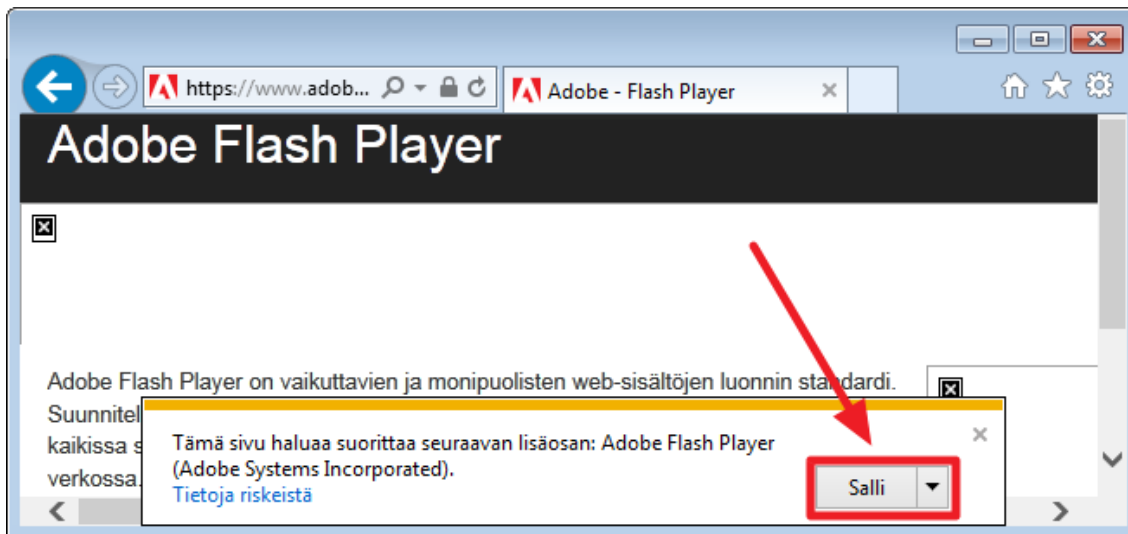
https://www.adob...

Adobe - Flash Player

Adobe Flash Player

Adobe Flash Player on vaikuttavien ja monipuolisten web-sisältöjen luonnin standardi. Suunnitel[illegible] kaikissa s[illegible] verkossa.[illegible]

Tämä sivu haluaa suorittaa seuraavan lisäosan: Adobe Flash Player (Adobe Systems Incorporated).
Tietoja riskeistä

Salli